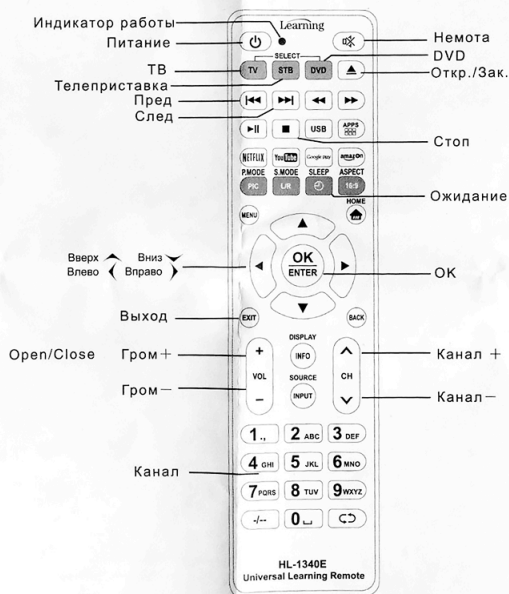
Индикатор работы
Learning
Питание
Немота
SELECT
DVD
ТВ
TV
STB
DVD
Откр./Зак.
Телеприставка
Пред
След
USB
APPS
Стоп
NETFLIX
YouTube
Google play
amazon
P.MODE
S.MODE
SLEEP
ASPECT
PIC
L/R
16:9
Ожидание
MENU
HOME
Вверх
Вниз
Влево
Вправо
OK
ENTER
OK
Выход
EXIT
BACK
DISPLAY
Open/Close
Гром +
INFO
Канал +
VOL
SOURCE
CH
Гром −
INPUT
Канал −
1.,
2 ABC
3 DEF
Канал
4 GHI
5 JKL
6 MNO
7 PQRS
8 TUV
9 WXYZ
-/--
0
HL-1340E
Universal Learning Remote